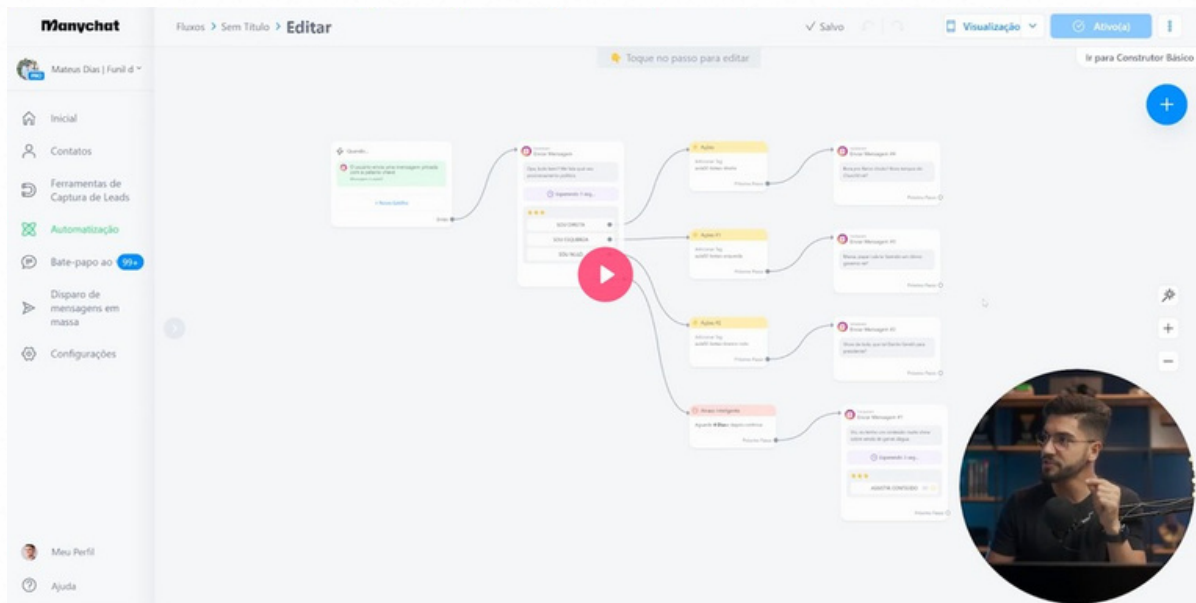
Manychat

Mateus Dias | Funil d

Inicial

Contatos

Ferramentas de Captura de Leads

Automatização

Bate-papo ao 99+

Disparo de mensagens em massa

Configurações

Meu Perfil

Ajuda

Fluxos > Sem Título > Editar

✓ Salvo

Visualização

Ativo(a)

Ir para Construtor Básico

Toque no passo para editar

Quando...

Enviar Mensagem

SOU DIREITA

SOU ESQUERDA

SOU NULO

Ações

Ações #1

Ações #2

Atraso Inteligente

Enviar Mensagem #4

Enviar Mensagem #1

Enviar Mensagem #3

Enviar Mensagem #7

Próximo Passo

ASSISTIR CONTEÚDO